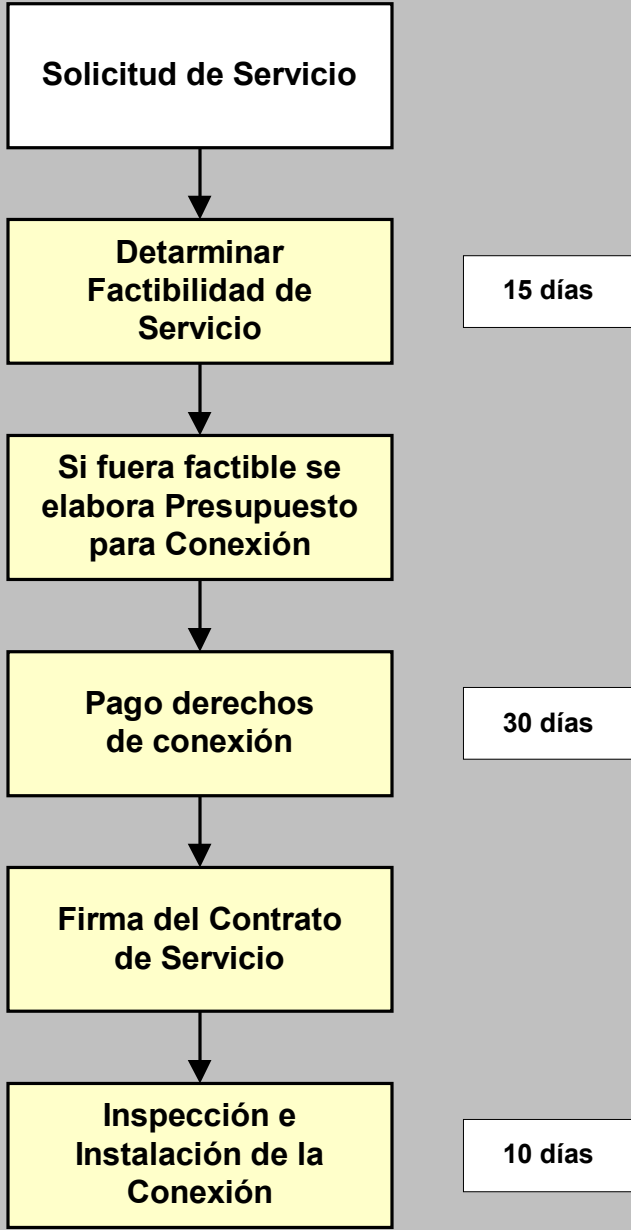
Solicitud de Servicio

Detarminar Factibilidad de Servicio

15 días

Si fuera factible se elabora Presupuesto para Conexión

Pago derechos de conexión

30 días

Firma del Contrato de Servicio

Inspección e Instalación de la Conexión

10 días